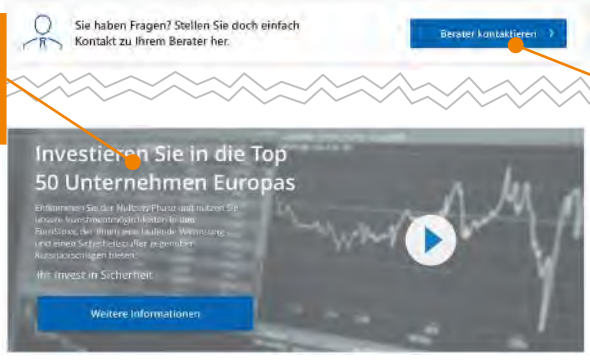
Sie haben Fragen? Stellen Sie doch einfach Kontakt zu Ihrem Berater her.

Berater kontaktieren

Investieren Sie in die Top 50 Unternehmen Europas

Entkommen Sie der Nullzins-Phase und nutzen Sie unsere Investmentmöglichkeiten in den EuroStoxx, der Ihnen eine laufende Verzinsung und einen Sicherheitspuffer gegenüber Kursrückschlägen bietet.

Ihr Invest in Sicherheit

Weitere Informationen